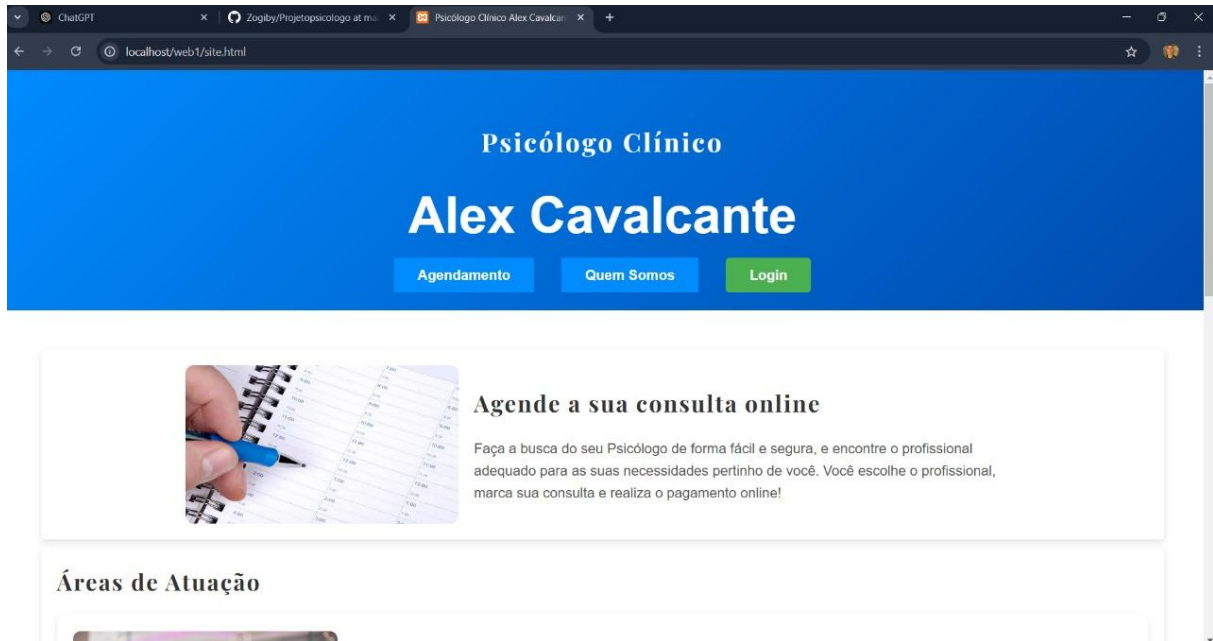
ChatGPT
Zogiby/Projetopsicologo at ma
Psicólogo Clínico Alex Cavalcan
localhost/web1/site.html

Psicólogo Clínico

Alex Cavalcante

Agendamento Quem Somos Login

Agende a sua consulta online

Faça a busca do seu Psicólogo de forma fácil e segura, e encontre o profissional adequado para as suas necessidades pertinho de você. Você escolhe o profissional, marca sua consulta e realiza o pagamento online!

Áreas de Atuação